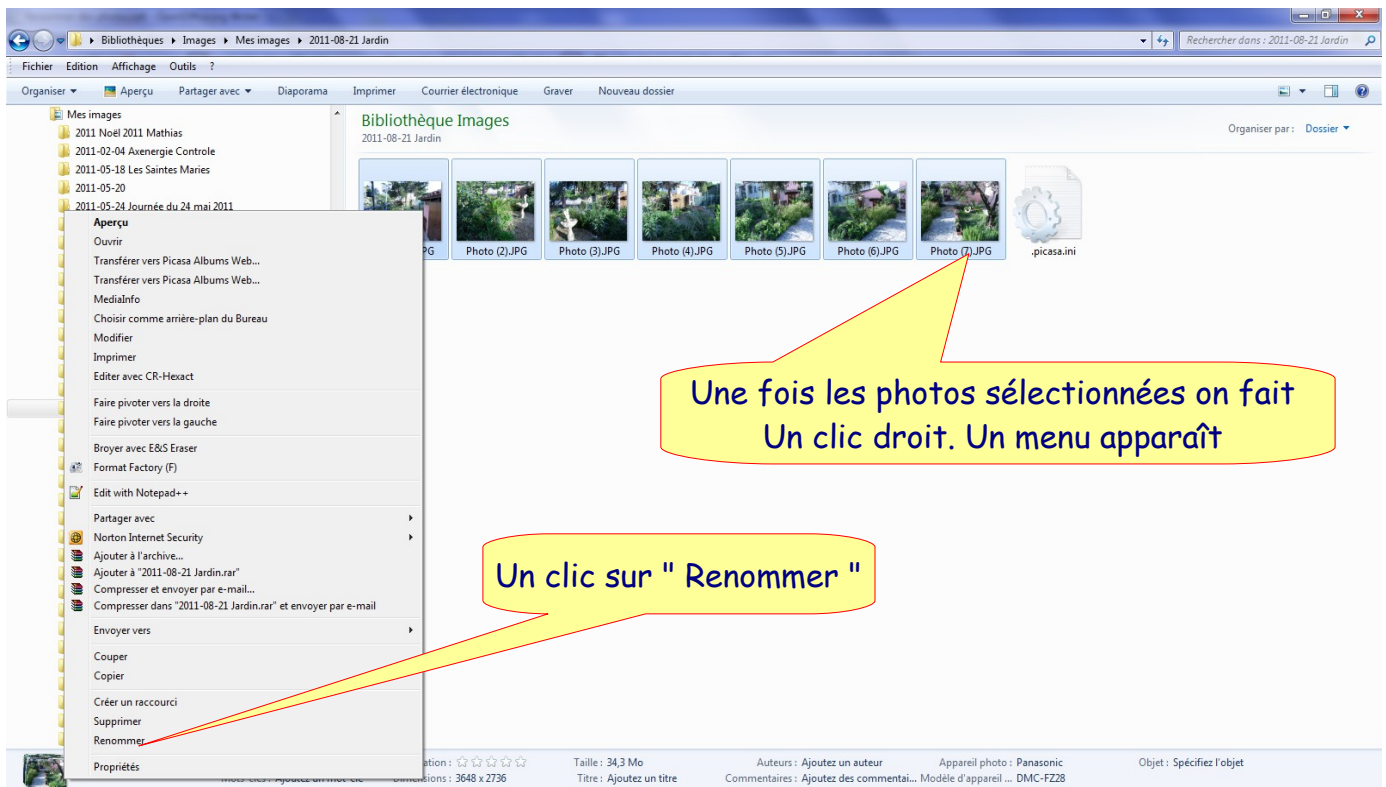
Bibliothèques ▸ Images ▸ Mes images ▸ 2011-08-21 Jardin

Rechercher dans : 2011-08-21 Jardin

Fichier Edition Affichage Outils ?

Organiser ▾ Aperçu Partager avec ▾ Diaporama Imprimer Courrier électronique Graver Nouveau dossier

Mes images
2011 Noël 2011 Mathias
2011-02-04 Axenergie Controle
2011-05-18 Les Saintes Maries
2011-05-20
2011-05-24 Journée du 24 mai 2011

Bibliothèque Images
2011-08-21 Jardin

Organiser par : Dossier ▾

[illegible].JPG Photo (2).JPG Photo (3).JPG Photo (4).JPG Photo (5).JPG Photo (6).JPG Photo (7).JPG .picasa.ini

Aperçu
Ouvrir
Transférer vers Picasa Albums Web...
Transférer vers Picasa Albums Web...
MediaInfo
Choisir comme arrière-plan du Bureau
Modifier
Imprimer
Editer avec CR-Hexact
Faire pivoter vers la droite
Faire pivoter vers la gauche
Broyer avec E&S Eraser
Format Factory (F)
Edit with Notepad++
Partager avec
Norton Internet Security
Ajouter à l'archive...
Ajouter à "2011-08-21 Jardin.rar"
Compresser et envoyer par e-mail...
Compresser dans "2011-08-21 Jardin.rar" et envoyer par e-mail
Envoyer vers
Couper
Copier
Créer un raccourci
Supprimer
Renommer
Propriétés

Une fois les photos sélectionnées on fait Un clic droit. Un menu apparaît

Un clic sur " Renommer "

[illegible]ation : ☆☆☆☆☆ Taille : 34,3 Mo Auteurs : Ajoutez un auteur Appareil photo : Panasonic Objet : Spécifiez l'objet
Mots-clés : Ajoutez un mot-clé Dimensions : 3648 x 2736 Titre : Ajoutez un titre Commentaires : Ajoutez des commentai... Modèle d'appareil ... DMC-FZ28